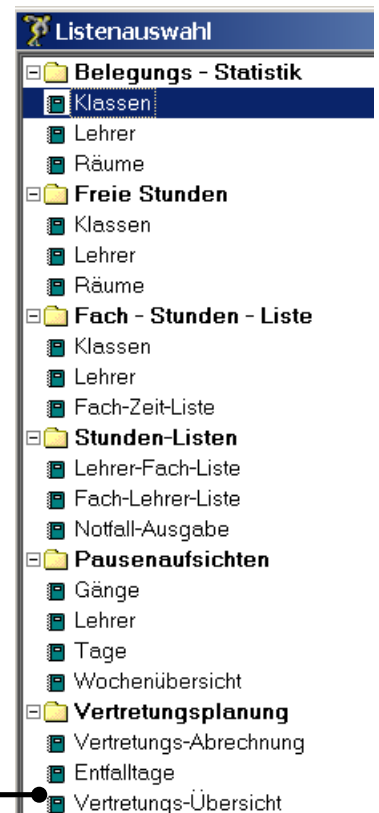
Listenauswahl

Belegungs - Statistik
Klassen
Lehrer
Räume

Freie Stunden
Klassen
Lehrer
Räume

Fach - Stunden - Liste
Klassen
Lehrer
Fach-Zeit-Liste

Stunden-Listen
Lehrer-Fach-Liste
Fach-Lehrer-Liste
Notfall-Ausgabe

Pausenaufsichten
Gänge
Lehrer
Tage
Wochenübersicht

Vertretungsplanung
Vertretungs-Abrechnung
Entfalltage
Vertretungs-Übersicht